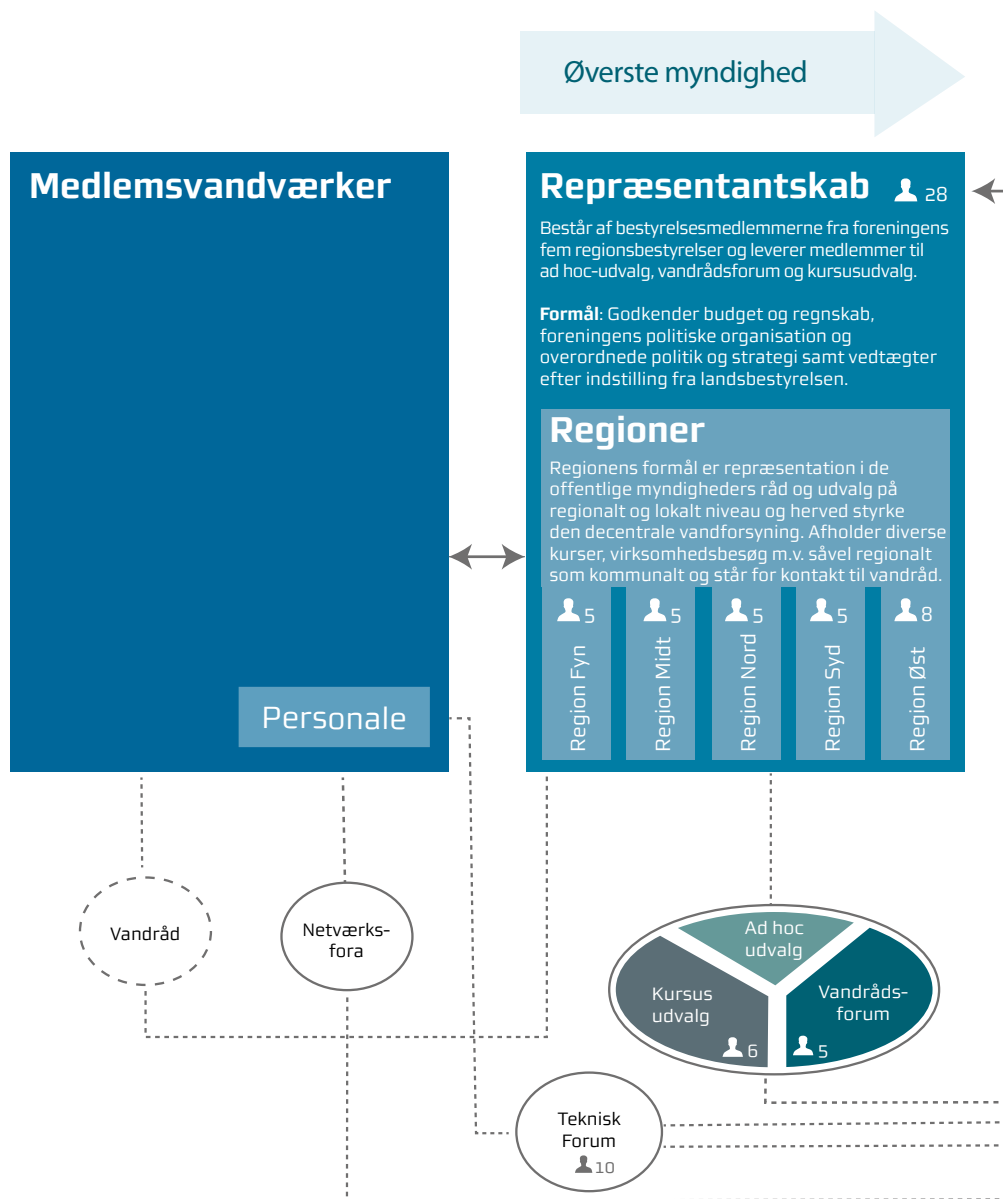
Øverste myndighed

Medlemsvandværker

Personale

Repræsentantskab 28

Består af bestyrelsesmedlemmerne fra foreningens fem regionsbestyrelser og leverer medlemmer til ad hoc-udvalg, vandrådsforum og kursusudvalg.

**Formål**: Godkender budget og regnskab, foreningens politiske organisation og overordnede politik og strategi samt vedtægter efter indstilling fra landsbestyrelsen.

Regioner

Regionens formål er repræsentation i de offentlige myndigheders råd og udvalg på regionalt og lokalt niveau og herved styrke den decentrale vandforsyning. Afholder diverse kurser, virksomhedsbesøg m.v. såvel regionalt som kommunalt og står for kontakt til vandråd.

5 Region Fyn
5 Region Midt
5 Region Nord
5 Region Syd
8 Region Øst

Vandråd

Netværks-fora

Ad hoc udvalg

Kursus udvalg 6

Vandråds-forum 5

Teknisk Forum 10